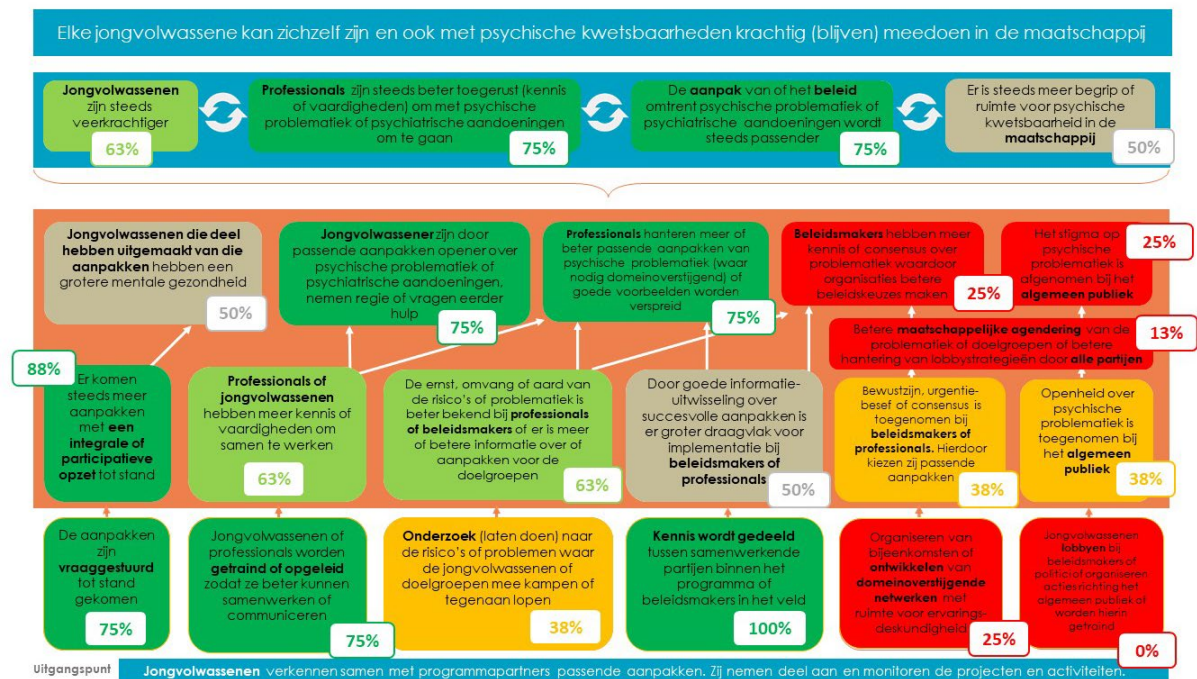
Elke jongvolwassene kan zichzelf zijn en ook met psychische kwetsbaarheden krachtig (blijven) meedoen in de maatschappij

**Jongvolwassenen** zijn steeds veerkrachtiger
63%

**Professionals** zijn steeds beter toegerust (kennis of vaardigheden) om met psychische problematiek of psychiatrische aandoeningen om te gaan
75%

De **aanpak** van of het **beleid** omtrent psychische problematiek of psychiatrische aandoeningen wordt steeds passender
75%

Er is steeds meer begrip of ruimte voor psychische kwetsbaarheid in de **maatschappij**
50%

**Jongvolwassenen die deel hebben uitgemaakt van die aanpakken** hebben een grotere mentale gezondheid
50%

**Jongvolwassenen** zijn door passende aanpakken opener over psychische problematiek of psychiatrische aandoeningen, nemen regie of vragen eerder hulp
75%

**Professionals** hanteren meer of beter passende aanpakken van psychische problematiek (waar nodig domeinoverstijgend) of goede voorbeelden worden verspreid
75%

**Beleidsmakers** hebben meer kennis of consensus over problematiek waardoor organisaties betere beleidskeuzes maken
25%

Het stigma op psychische problematiek is afgenomen bij het **algemeen publiek**
25%

Betere **maatschappelijke agendering** van de problematiek of doelgroepen of betere hantering van lobbystrategieën door **alle partijen**
13%

88%
Er komen steeds meer aanpakken met **een integrale of participatieve opzet** tot stand

**Professionals of jongvolwassenen** hebben meer kennis of vaardigheden om samen te werken
63%

De ernst, omvang of aard van de risico's of problematiek is beter bekend bij **professionals of beleidsmakers** of er is meer of betere informatie over of aanpakken voor de doelgroepen
63%

Door goede informatie-uitwisseling over succesvolle aanpakken is er groter draagvlak voor implementatie bij **beleidsmakers of professionals**
50%

Bewustzijn, urgentiebesef of consensus is toegenomen bij **beleidsmakers of professionals.** Hierdoor kiezen zij passende aanpakken
38%

Openheid over psychische problematiek is toegenomen bij het **algemeen publiek**
38%

De aanpakken zijn **vraaggestuurd** tot stand gekomen
75%

Jongvolwassenen of professionals worden **getraind of opgeleid** zodat ze beter kunnen samenwerken of communiceren
75%

**Onderzoek** (laten doen) naar de risico's of problemen waar de jongvolwassenen of doelgroepen mee kampen of tegenaan lopen
38%

**Kennis wordt gedeeld** tussen samenwerkende partijen binnen het programma of beleidsmakers in het veld
100%

Organiseren van bijeenkomsten of **ontwikkelen** van **domeinoverstijgende netwerken** met ruimte voor ervaringsdeskundigheid
25%

Jongvolwassenen **lobbyen** bij beleidsmakers of politici of organiseren actiesrichting het algemeen publiek of worden hierin getraind
0%

Uitgangspunt
**Jongvolwassenen** verkennen samen met programmapartners passende aanpakken. Zij nemen deel aan en monitoren de projecten en activiteiten.